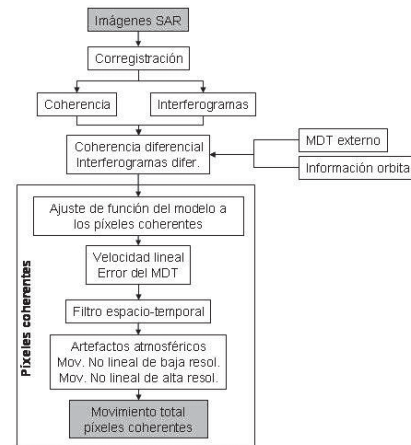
Imágenes SAR

Corregistración

Coherencia

Interferogramas

Coherencia diferencial
Interferogramas difer.

MDT externo

Información orbita

Píxeles coherentes

Ajuste de función del modelo a los píxeles coherentes

Velocidad lineal
Error del MDT

Filtro espacio-temporal

Artefactos atmosféricos
Mov. No lineal de baja resol.
Mov. No lineal de alta resol.

Movimiento total
píxeles coherentes